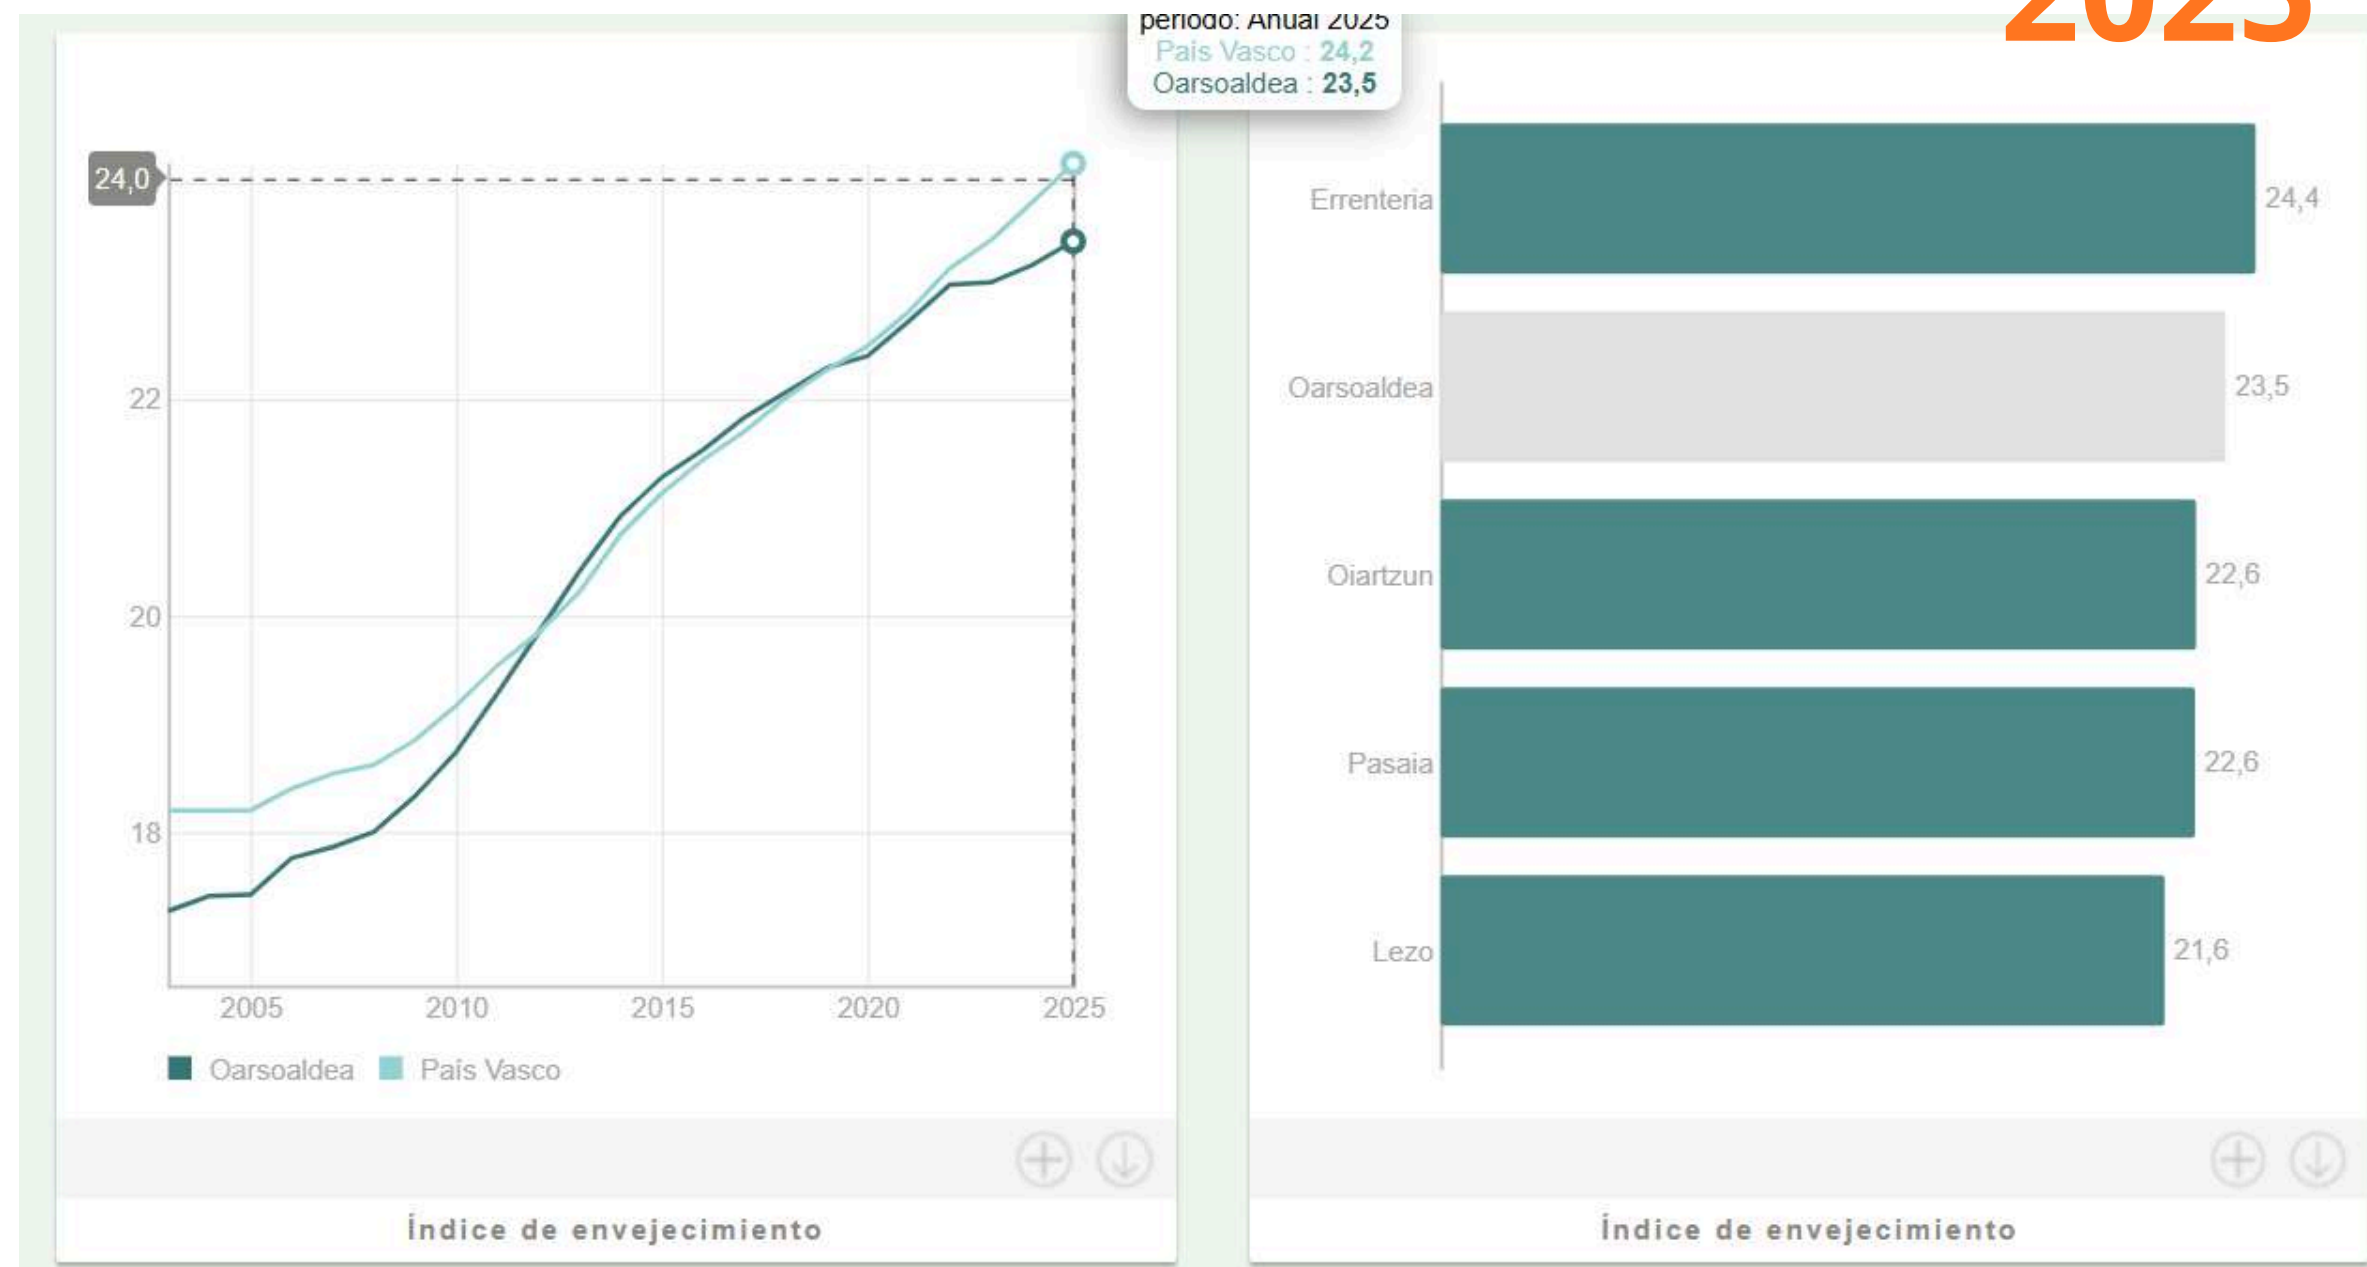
periodo: Anual 2025
País Vasco : 24,2
Oarsoaldea : 23,5

2025

24,0
22
20
18
2005 2010 2015 2020 2025
Oarsoaldea País Vasco

Índice de envejecimiento

Errenteria 24,4
Oarsoaldea 23,5
Oiartzun 22,6
Pasaia 22,6
Lezo 21,6

Índice de envejecimiento